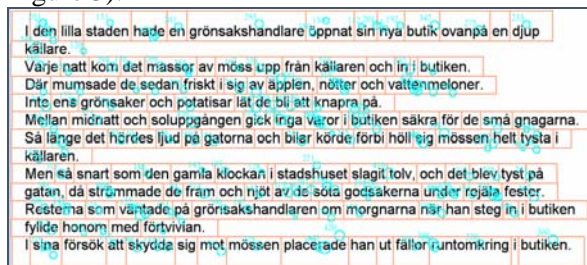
I den lilla staden hade en grönsakshandlare öppnat sin nya butik ovanpå en djup källare.
Varje natt kom det massor av möss upp från källaren och in i butiken.
Där mumsade de sedan friskt i sig av äpplen, nötter och vattenmeloner.
Inte ens grönsaker och potatisar lät de bli att knapra på.
Mellan midnatt och soluppgången gick inga varor i butiken säkra för de små gnagarna.
Så länge det hördes ljud på gatorna och bilar körde förbi höll sig mössen helt tysta i källaren.
Men så snart som den gamla klockan i stadshuset slagit tolv, och det blev tyst på gatan, då strömmade de fram och njöt av de söta godsakerna under rejäla fester.
Resterna som väntade på grönsakshandlaren om morgnarna när han steg in i butiken fyllde honom med förtvivlan.
I sina försök att skydda sig mot mössen placerade han ut fällor runtomkring i butiken.